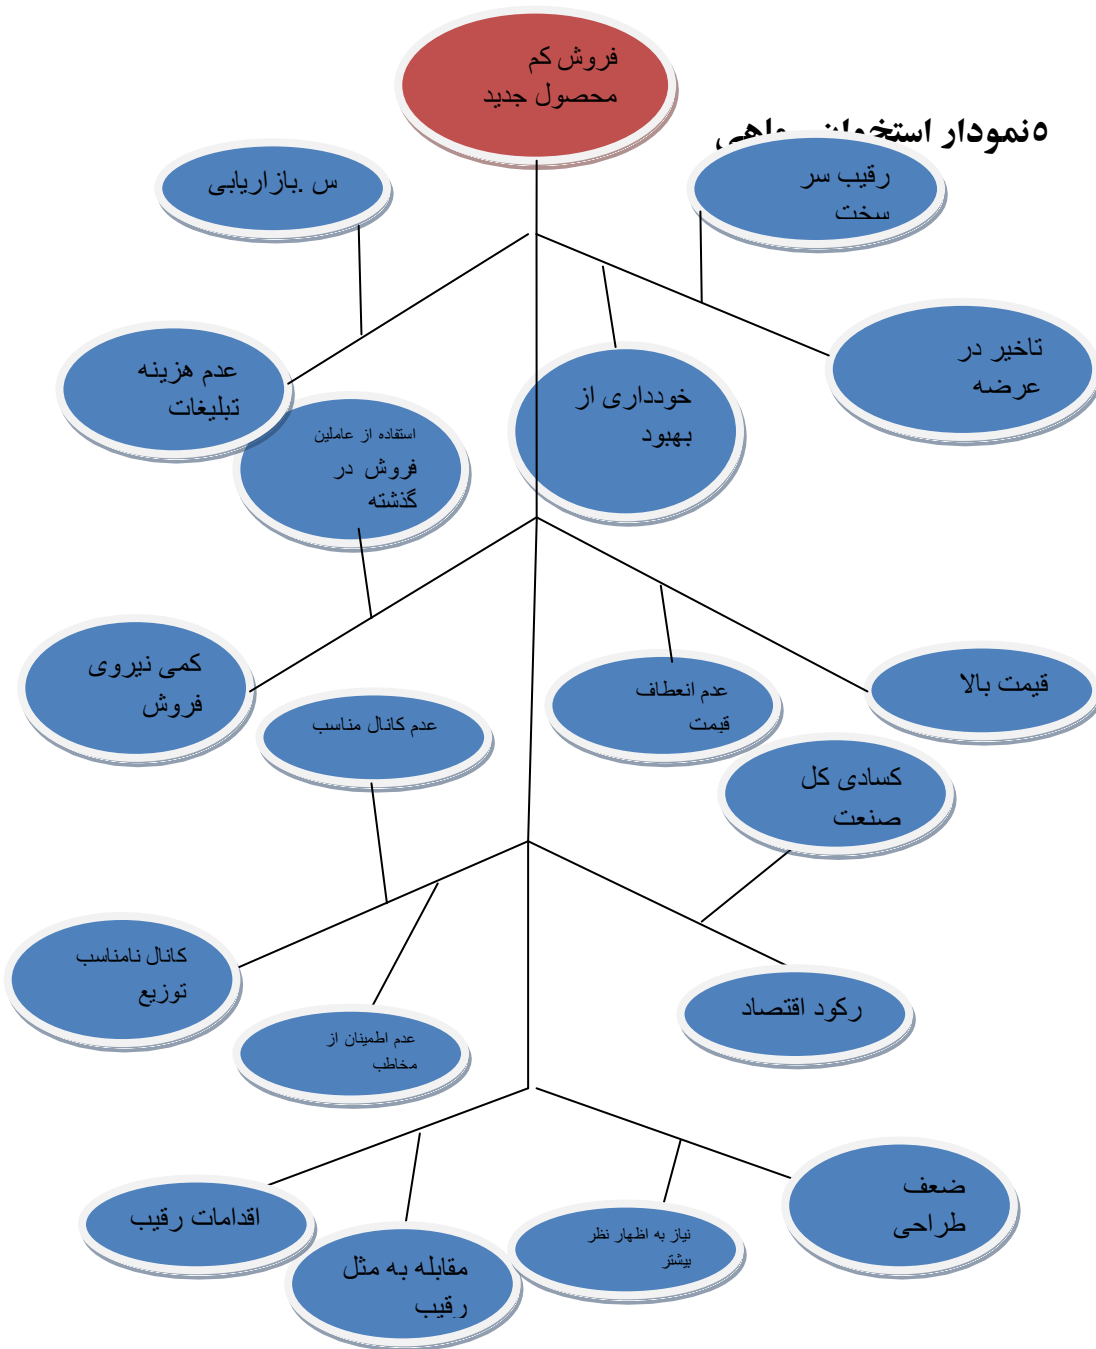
فروش کم
محصول جدید

۵نمودار استخوان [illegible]اهی

س .بازاریابی

رقیب سر
سخت

تاخیر در
عرضه

عدم هزینه
تبلیغات

خودداری از
بهبود

استفاده از عاملین
فروش در
گذشته

کمی نیروی
فروش

عدم انعطاف
قیمت

قیمت بالا

عدم کانال مناسب

کسادی کل
صنعت

کانال نامناسب
توزیع

رکود اقتصاد

عدم اطمینان از
مخاطب

ضعف
طراحی

اقدامات رقیب

نیاز به اظهار نظر
بیشتر

مقابله به مثل
رقیب